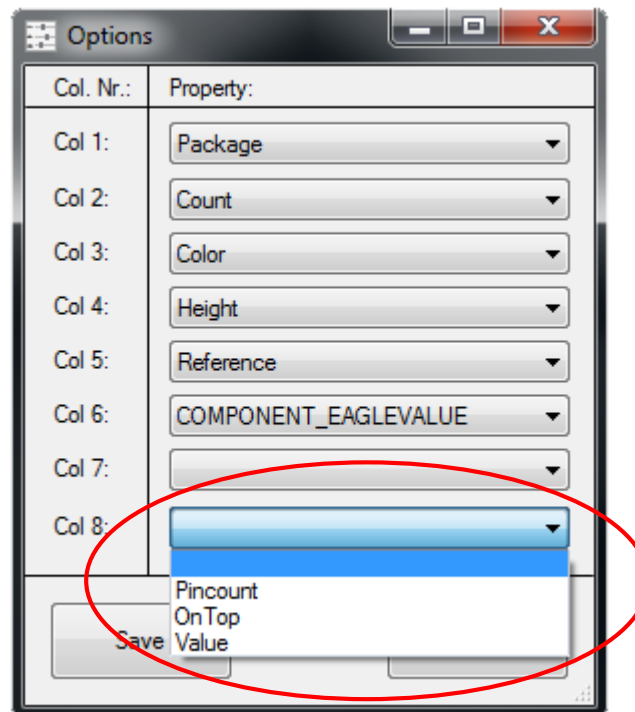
Options

| Col. Nr.: | Property: |
|---|---|
| Col 1: | Package |
| Col 2: | Count |
| Col 3: | Color |
| Col 4: | Height |
| Col 5: | Reference |
| Col 6: | COMPONENT_EAGLEVALUE |
| Col 7: | |
| Col 8: | |

Pincount
OnTop
Value

Save